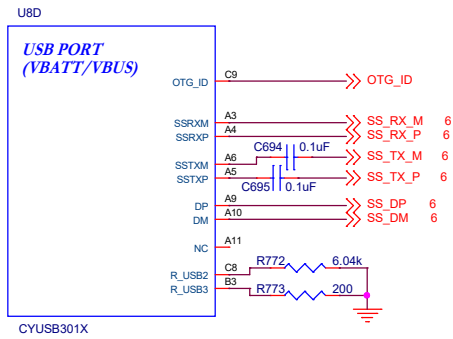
U8D

USB PORT
(VBATT/VBUS)

OTG_ID C9 OTG_ID

SSRXM A3 SS_RX_M 6
SSRXP A4 SS_RX_P 6
C694 0.1uF
SSTXM A6 SS_TX_M 6
SSTXP A5 SS_TX_P 6
C695 0.1uF
DP A9 SS_DP 6
DM A10 SS_DM 6

NC A11

R772 6.04k
R_USB2 C8
R773 200
R_USB3 B3

CYUSB301X